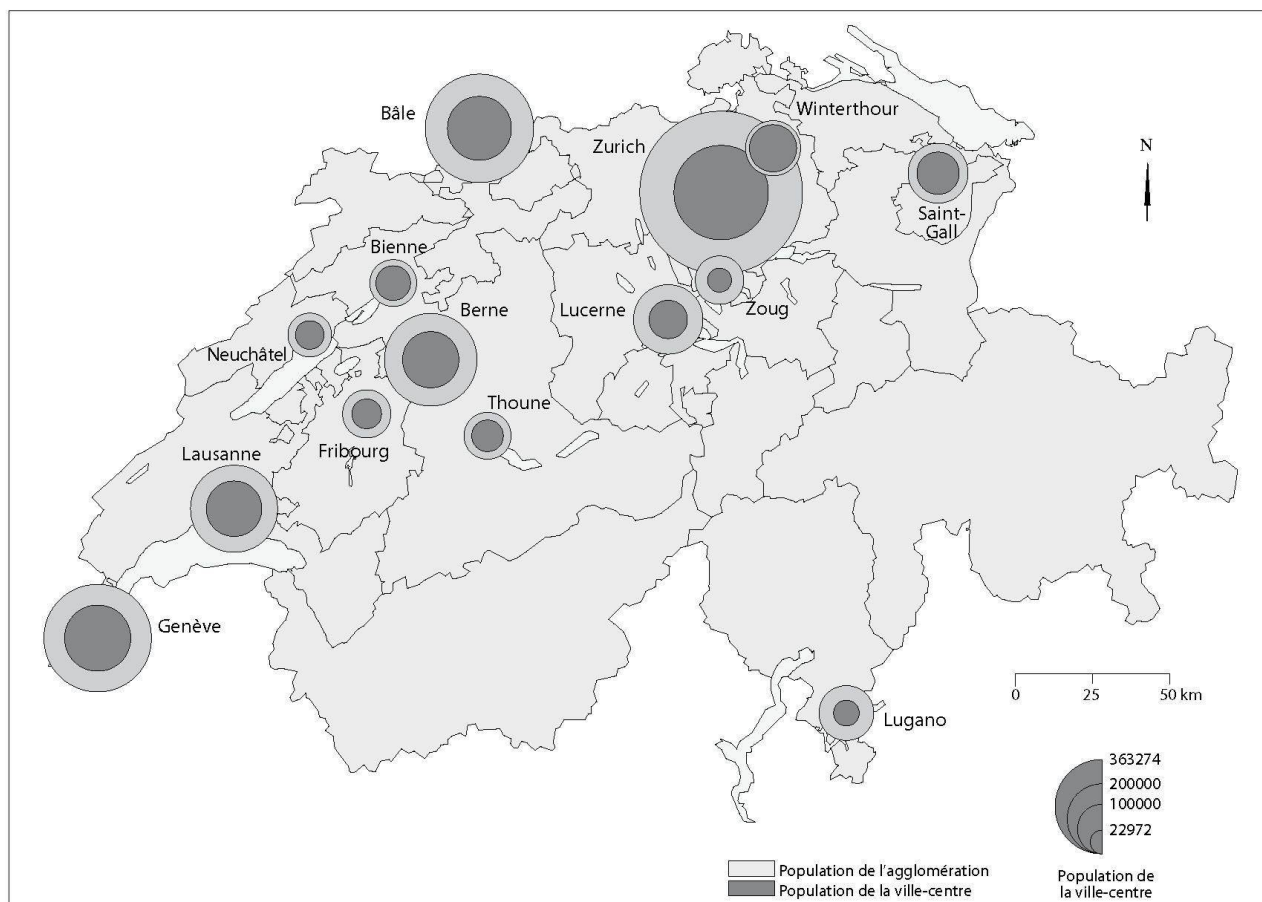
Bâle

Zurich

Winterthour

N

Saint-Gall

Bienne

Zoug

Berne

Lucerne

Neuchâtel

Thoune

Fribourg

Lausanne

Genève

0 25 50 km

Lugano

363274
200000
100000
22972

Population de la ville-centre

Population de l'agglomération
Population de la ville-centre